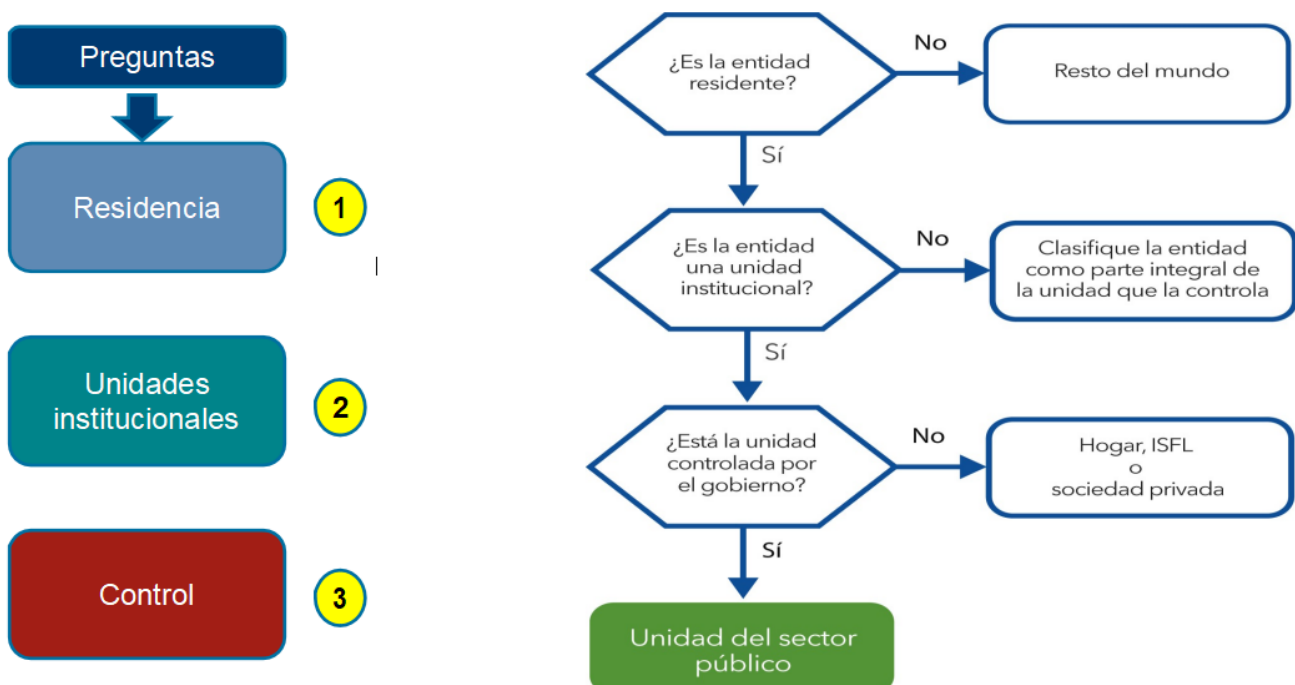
Preguntas

Residencia

1

Unidades institucionales

2

Control

3

¿Es la entidad residente?

No

Resto del mundo

Sí

¿Es la entidad una unidad institucional?

No

Clasifique la entidad como parte integral de la unidad que la controla

Sí

¿Está la unidad controlada por el gobierno?

No

Hogar, ISFL
o
sociedad privada

Sí

Unidad del sector público